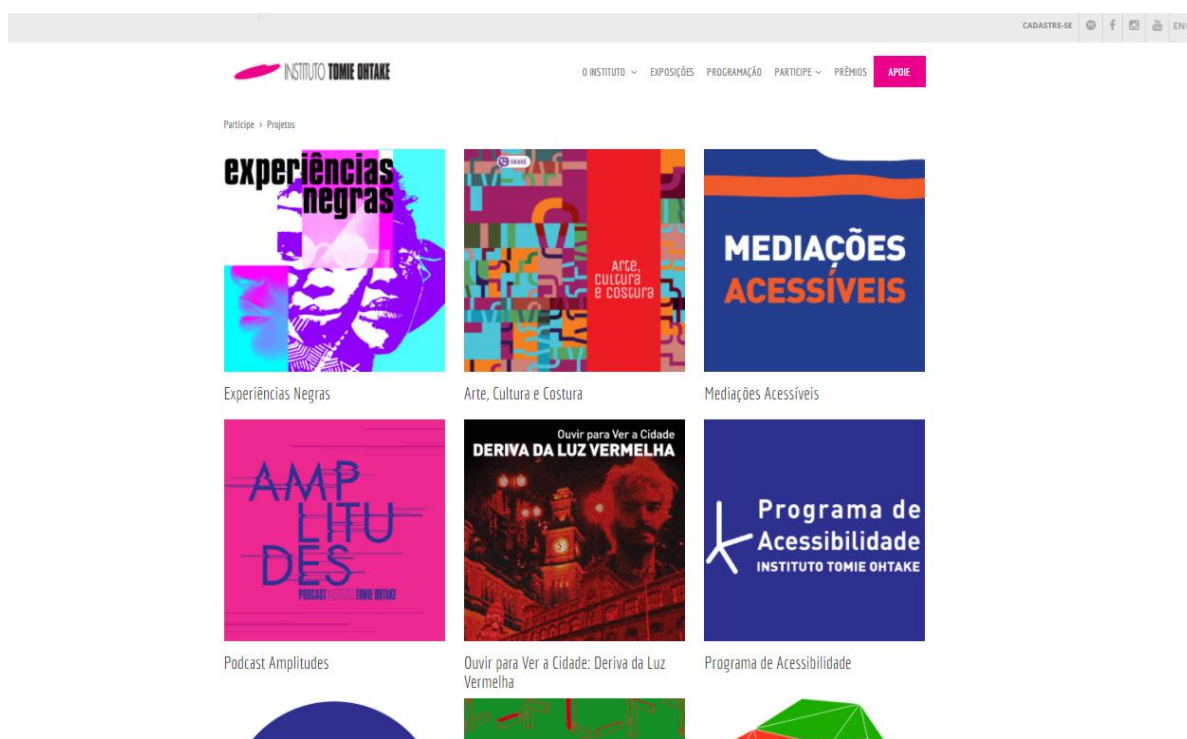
CADASTRE-SE EN

INSTITUTO TOMIE OHTAKE

O INSTITUTO EXPOSIÇÕES PROGRAMAÇÃO PARTICIPE PRÊMIOS APOIE

Participe › Projetos

experiências negras

Experiências Negras

Arte, cultura e costura

Arte, Cultura e Costura

MEDIAÇÕES ACESSÍVEIS

Mediações Acessíveis

AMPLITUDES

PODCAST INSTITUTO TOMIE OHTAKE

Podcast Amplitudes

Ouvir para Ver a Cidade

DERIVA DA LUZ VERMELHA

Ouvir para Ver a Cidade: Deriva da Luz Vermelha

Programa de Acessibilidade

INSTITUTO TOMIE OHTAKE

Programa de Acessibilidade